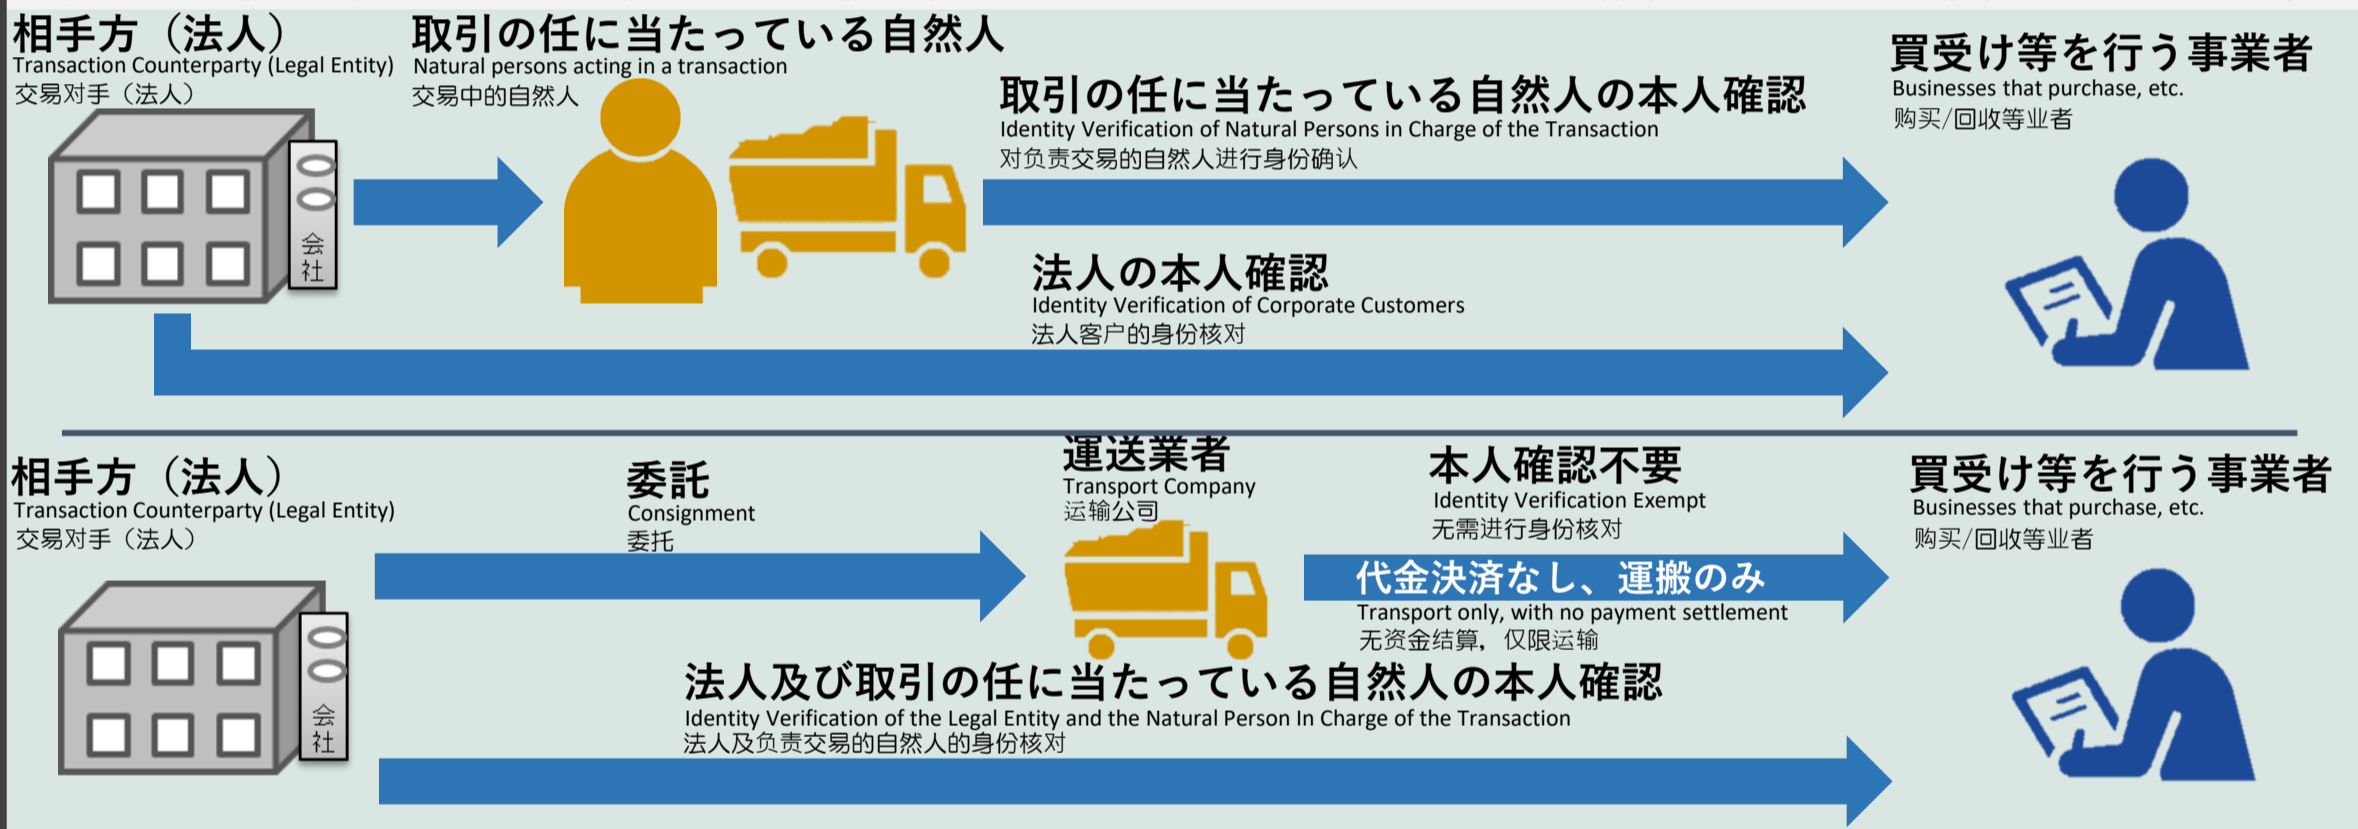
相手方（法人）
Transaction Counterparty (Legal Entity)
交易对手（法人）

取引の任に当たっている自然人
Natural persons acting in a transaction
交易中的自然人

会社

取引の任に当たっている自然人の本人確認
Identity Verification of Natural Persons in Charge of the Transaction
对负责交易的自然人进行身份确认

買受け等を行う事業者
Businesses that purchase, etc.
购买/回收等业者

法人の本人確認
Identity Verification of Corporate Customers
法人客户的身份核对

相手方（法人）
Transaction Counterparty (Legal Entity)
交易对手（法人）

会社

委託
Consignment
委托

運送業者
Transport Company
运输公司

本人確認不要
Identity Verification Exempt
无需进行身份核对

代金決済なし、運搬のみ
Transport only, with no payment settlement
无资金结算，仅限运输

買受け等を行う事業者
Businesses that purchase, etc.
购买/回收等业者

法人及び取引の任に当たっている自然人の本人確認
Identity Verification of the Legal Entity and the Natural Person In Charge of the Transaction
法人及负责交易的自然人的身份核对